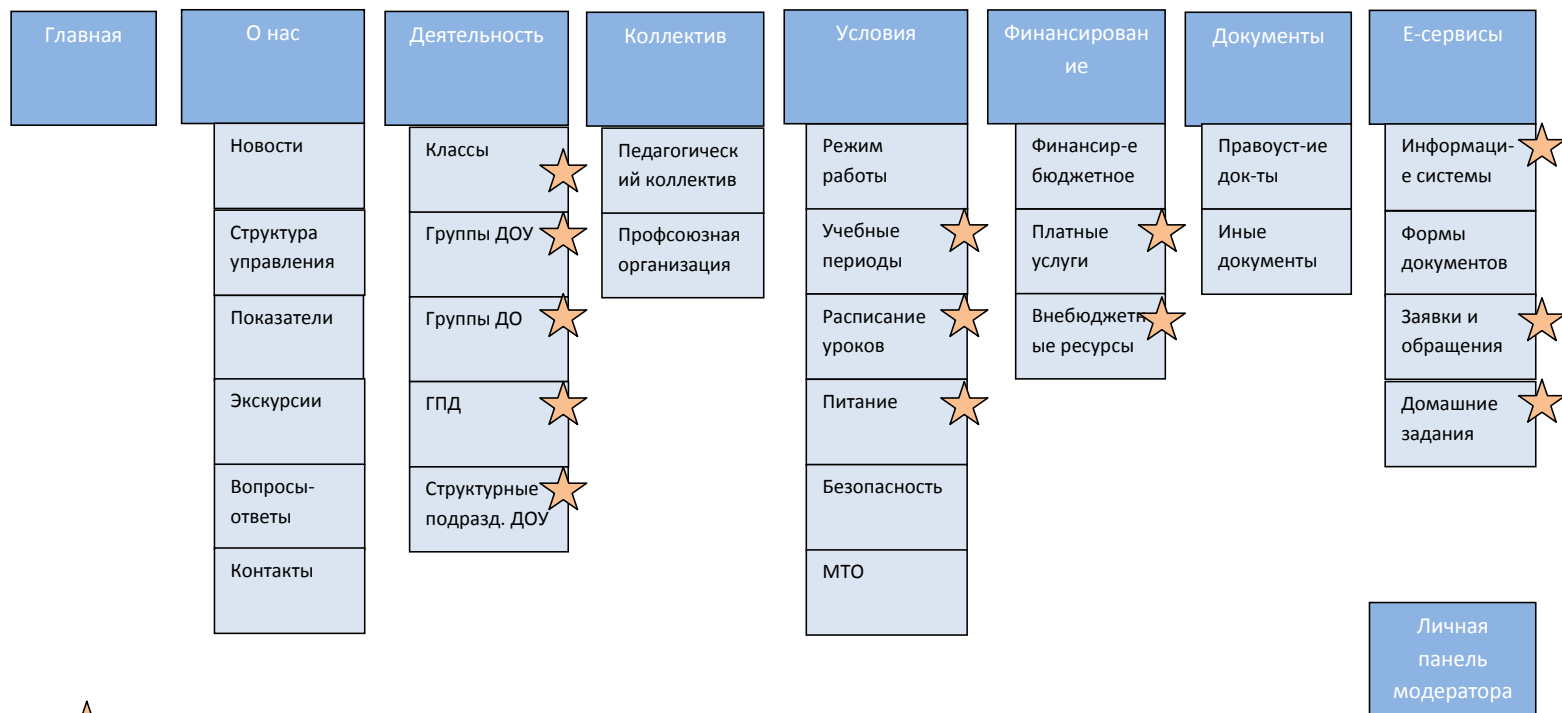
Главная

О нас

Новости

Структура управления

Показатели

Экскурсии

Вопросы-ответы

Контакты

Деятельность

Классы

Группы ДОУ

Группы ДО

ГПД

Структурные подразд. ДОУ

Коллектив

Педагогический коллектив

Профсоюзная организация

Условия

Режим работы

Учебные периоды

Расписание уроков

Питание

Безопасность

МТО

Финансирование

Финансир-е бюджетное

Платные услуги

Внебюджетные ресурсы

Документы

Правоуст-ие док-ты

Иные документы

Е-сервисы

Информаци-е системы

Формы документов

Заявки и обращения

Домашние задания

Личная панель модератора